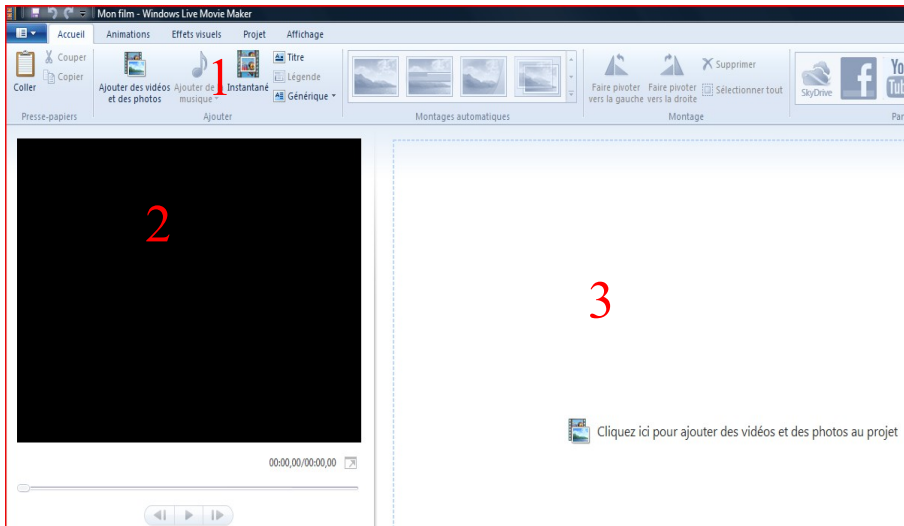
Mon film - Windows Live Movie Maker

Accueil
Animations
Effets visuels
Projet
Affichage

Coller
Couper
Copier
Presse-papiers

Ajouter des vidéos et des photos
Ajouter de la musique
Instantané
Titre
Légende
Générique
Ajouter

1

Montages automatiques

Faire pivoter vers la gauche
Faire pivoter vers la droite
Supprimer
Sélectionner tout
Montage

SkyDrive
f
You Tub
Par

2

00:00,00/00:00,00

3

Cliquez ici pour ajouter des vidéos et des photos au projet